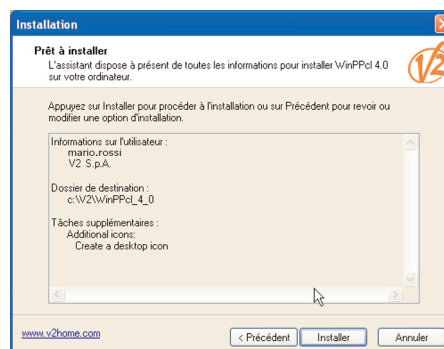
Installation

Prêt à installer
L'assistant dispose à présent de toutes les informations pour installer WinPPcl 4.0 sur votre ordinateur.

V2

Appuyez sur Installer pour procéder à l'installation ou sur Précédent pour revoir ou modifier une option d'installation.

Informations sur l'utilisateur :
mario.rossi
V2 S.p.A.

Dossier de destination :
c:\V2\WinPPcl_4_0

Tâches supplémentaires :
Additional icons:
Create a desktop icon

www.v2home.com

< Précédent
Installer
Annuler